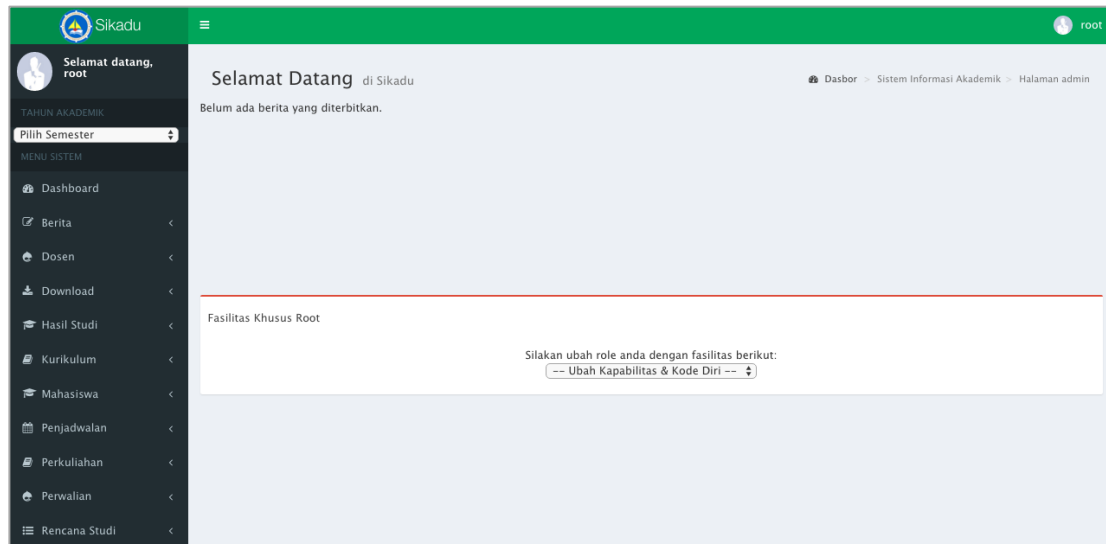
Sikadu

≡

root

Selamat datang, root

TAHUN AKADEMIK

Pilih Semester

MENU SISTEM

Dashboard

Berita

Dosen

Download

Hasil Studi

Kurikulum

Mahasiswa

Penjadwalan

Perkuliahan

Perwalian

Rencana Studi

Selamat Datang di Sikadu

Dasbor > Sistem Informasi Akademik > Halaman admin

Belum ada berita yang diterbitkan.

Fasilitas Khusus Root

Silakan ubah role anda dengan fasilitas berikut:

-- Ubah Kapabilitas & Kode Diri --